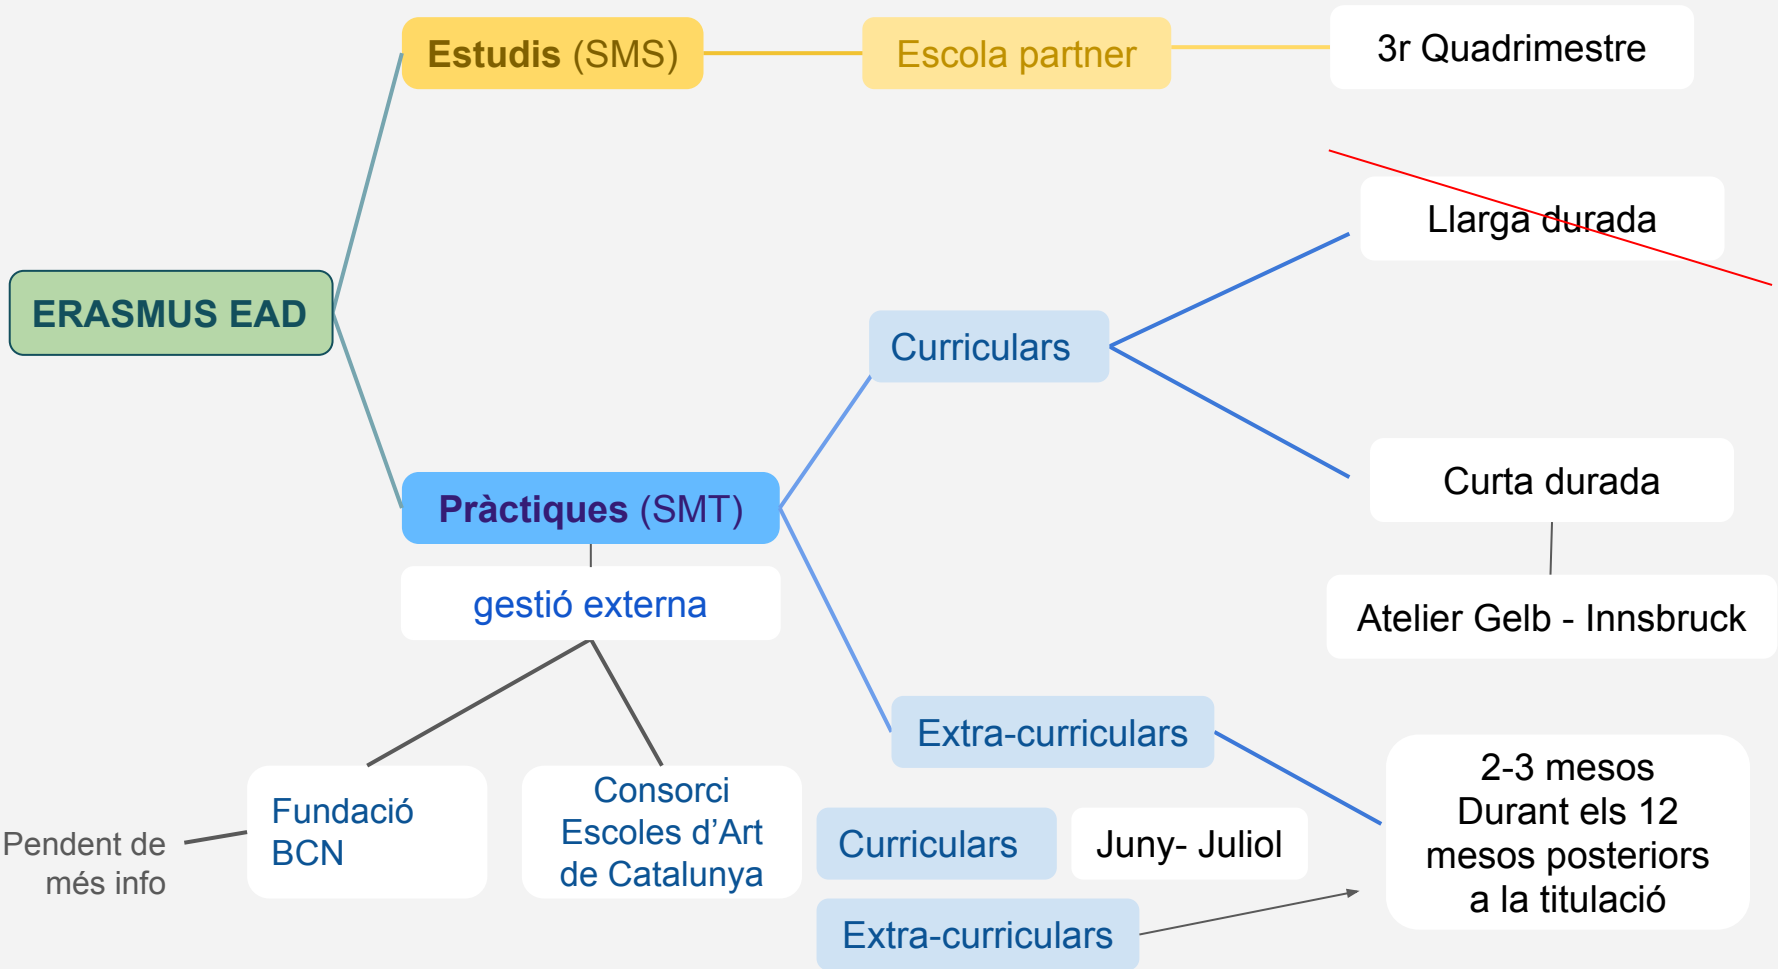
ERASMUS EAD

Estudis (SMS)

Escola partner

3r Quadrimestre

Pràctiques (SMT)

gestió externa

Curriculars

Llarga durada

Curta durada

Atelier Gelb - Innsbruck

Extra-curriculars

2-3 mesos
Durant els 12 mesos posteriors a la titulació

Fundació BCN

Pendent de més info

Consorci Escoles d’Art de Catalunya

Curriculars

Juny- Juliol

Extra-curriculars